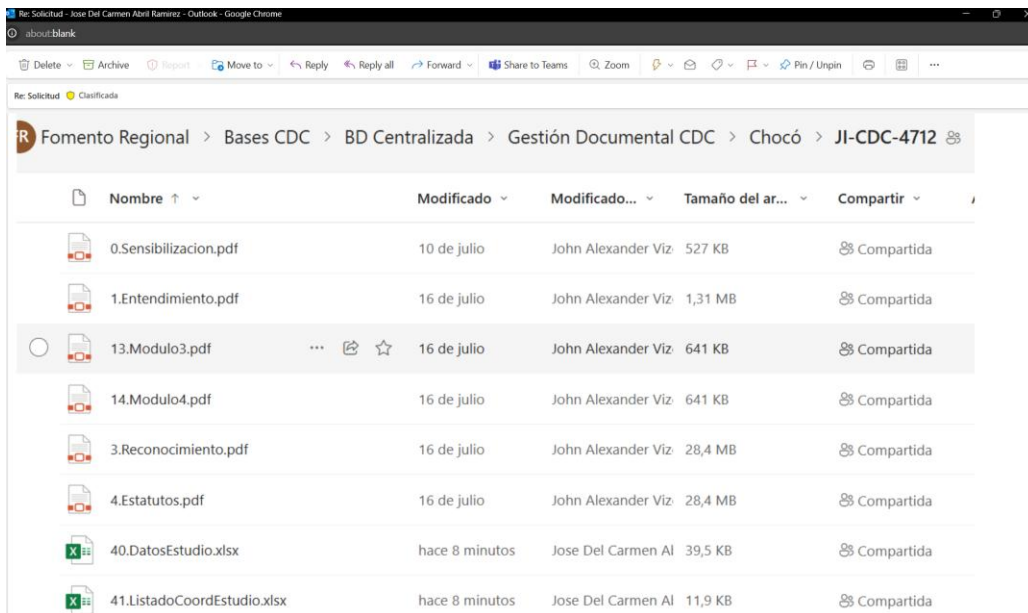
Re: Solicitud - Jose Del Carmen Abril Ramirez - Outlook - Google Chrome
about:blank

Delete Archive Report Move to Reply Reply all Forward Share to Teams Zoom Pin / Unpin ...

Re: Solicitud Clasificada

FR Fomento Regional > Bases CDC > BD Centralizada > Gestión Documental CDC > Chocó > JI-CDC-4712

| Nombre ↑ | Modificado | Modificado... | Tamaño del ar... | Compartir |
|---|---|---|---|---|
| 0.Sensibilizacion.pdf | 10 de julio | John Alexander Viz | 527 KB | Compartida |
| 1.Entendimiento.pdf | 16 de julio | John Alexander Viz | 1,31 MB | Compartida |
| 13.Modulo3.pdf | 16 de julio | John Alexander Viz | 641 KB | Compartida |
| 14.Modulo4.pdf | 16 de julio | John Alexander Viz | 641 KB | Compartida |
| 3.Reconocimiento.pdf | 16 de julio | John Alexander Viz | 28,4 MB | Compartida |
| 4.Estatutos.pdf | 16 de julio | John Alexander Viz | 28,4 MB | Compartida |
| 40.DatosEstudio.xlsx | hace 8 minutos | Jose Del Carmen Al | 39,5 KB | Compartida |
| 41.ListadoCoordEstudio.xlsx | hace 8 minutos | Jose Del Carmen Al | 11,9 KB | Compartida |